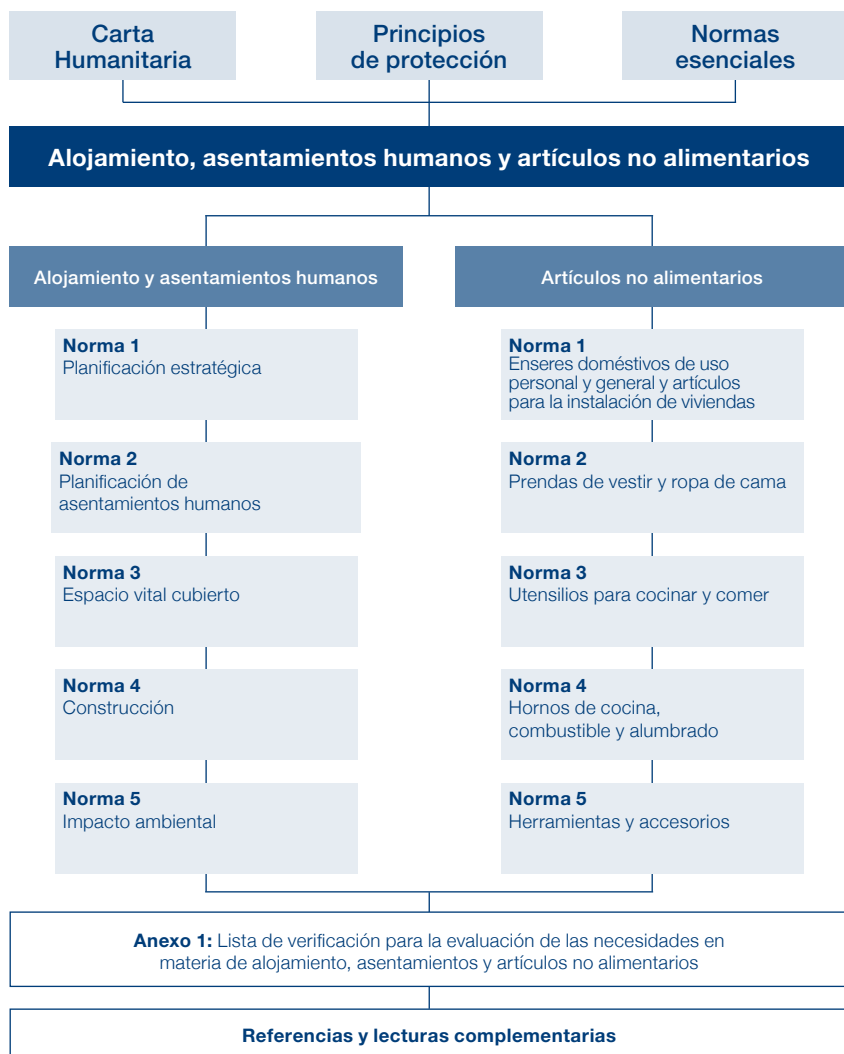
Carta Humanitaria

Principios de protección

Normas esenciales

Alojamiento, asentamientos humanos y artículos no alimentarios

Alojamiento y asentamientos humanos

**Norma 1**
Planificación estratégica

**Norma 2**
Planificación de asentamientos humanos

**Norma 3**
Espacio vital cubierto

**Norma 4**
Construcción

**Norma 5**
Impacto ambiental

Artículos no alimentarios

**Norma 1**
Enseres domésticos de uso personal y general y artículos para la instalación de viviendas

**Norma 2**
Prendas de vestir y ropa de cama

**Norma 3**
Utensilios para cocinar y comer

**Norma 4**
Hornos de cocina, combustible y alumbrado

**Norma 5**
Herramientas y accesorios

**Anexo 1:** Lista de verificación para la evaluación de las necesidades en materia de alojamiento, asentamientos y artículos no alimentarios

**Referencias y lecturas complementarias**